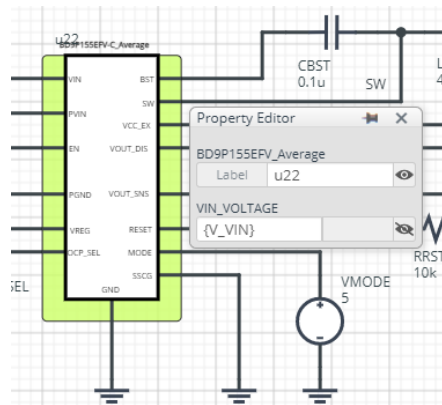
u22
BD9P155EFV-C_Average

VIN
PVIN
EN
PGND
VREG
OCP_SEL
BST
SW
VCC_EX
VOUT_DIS
VOUT_SNS
RESET
MODE
SSCG
GND

CBST
0.1u
SW
L
4

Property Editor
BD9P155EFV_Average
Label
u22
VIN_VOLTAGE
{V_VIN}

RRST
10k
VMODE
5
SEL